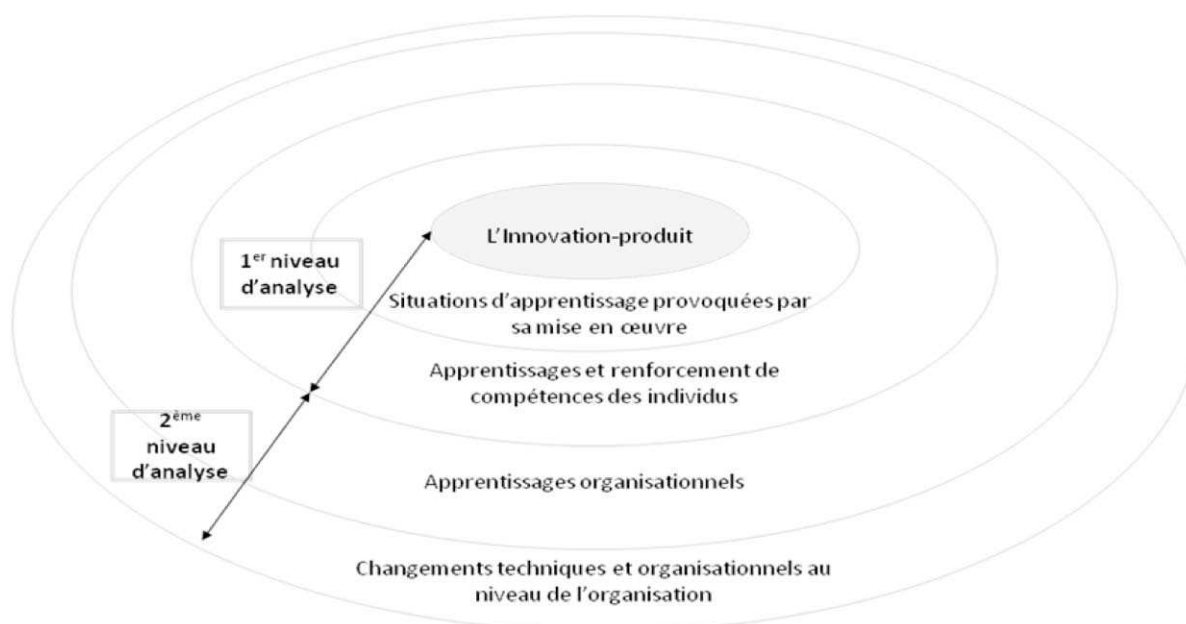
L'Innovation-produit

$1^{er}$ niveau d'analyse

Situations d'apprentissage provoquées par sa mise en œuvre

Apprentissages et renforcement de compétences des individus

$2^{ème}$ niveau d'analyse

Apprentissages organisationnels

Changements techniques et organisationnels au niveau de l'organisation